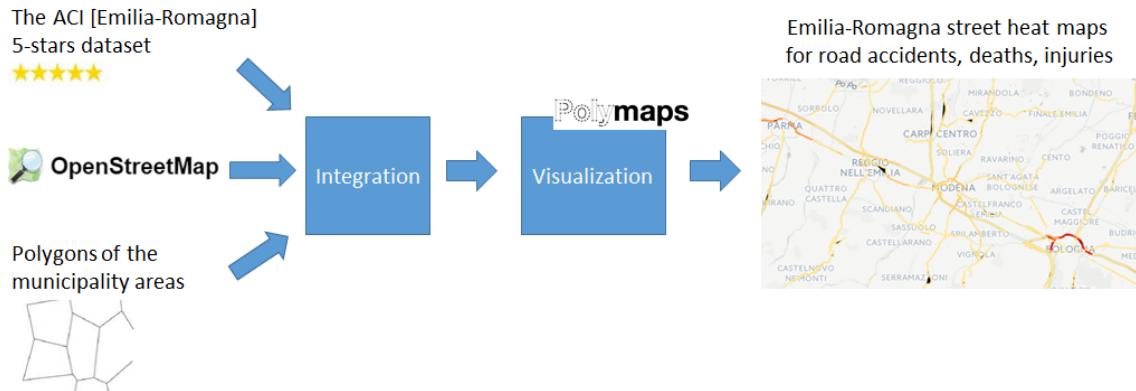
The ACI [Emilia-Romagna]
5-stars dataset
★★★★★

OpenStreetMap

Polygons of the municipality areas

Integration

Polymaps

Visualization

Emilia-Romagna street heat maps for road accidents, deaths, injuries

PO
REGGIOLO
MIRANDOLA
BONDENO
SORBOLO
NOVELLARA
CAVEZZO
FINALE EMILIA
PARMA
CARPI
CENTO
POGGIO RENATICO
SOLIERA
REGGIO NELL'EMILIA
RAVARINO
CENTO
SANT'AGATA BOLOGNESE
QUATTRO CASTELLA
MODENA
ARGELATO
CASTELFRANCO EMILIA
SCANDIANO
CASTEL MAGGIORE
SASSUOLO
CASTELLARANO
SPILAMBERTO
BOLOGNA
VIGNOLA
CASTELNOVO NE' MONTI
SERRAMAZZONI